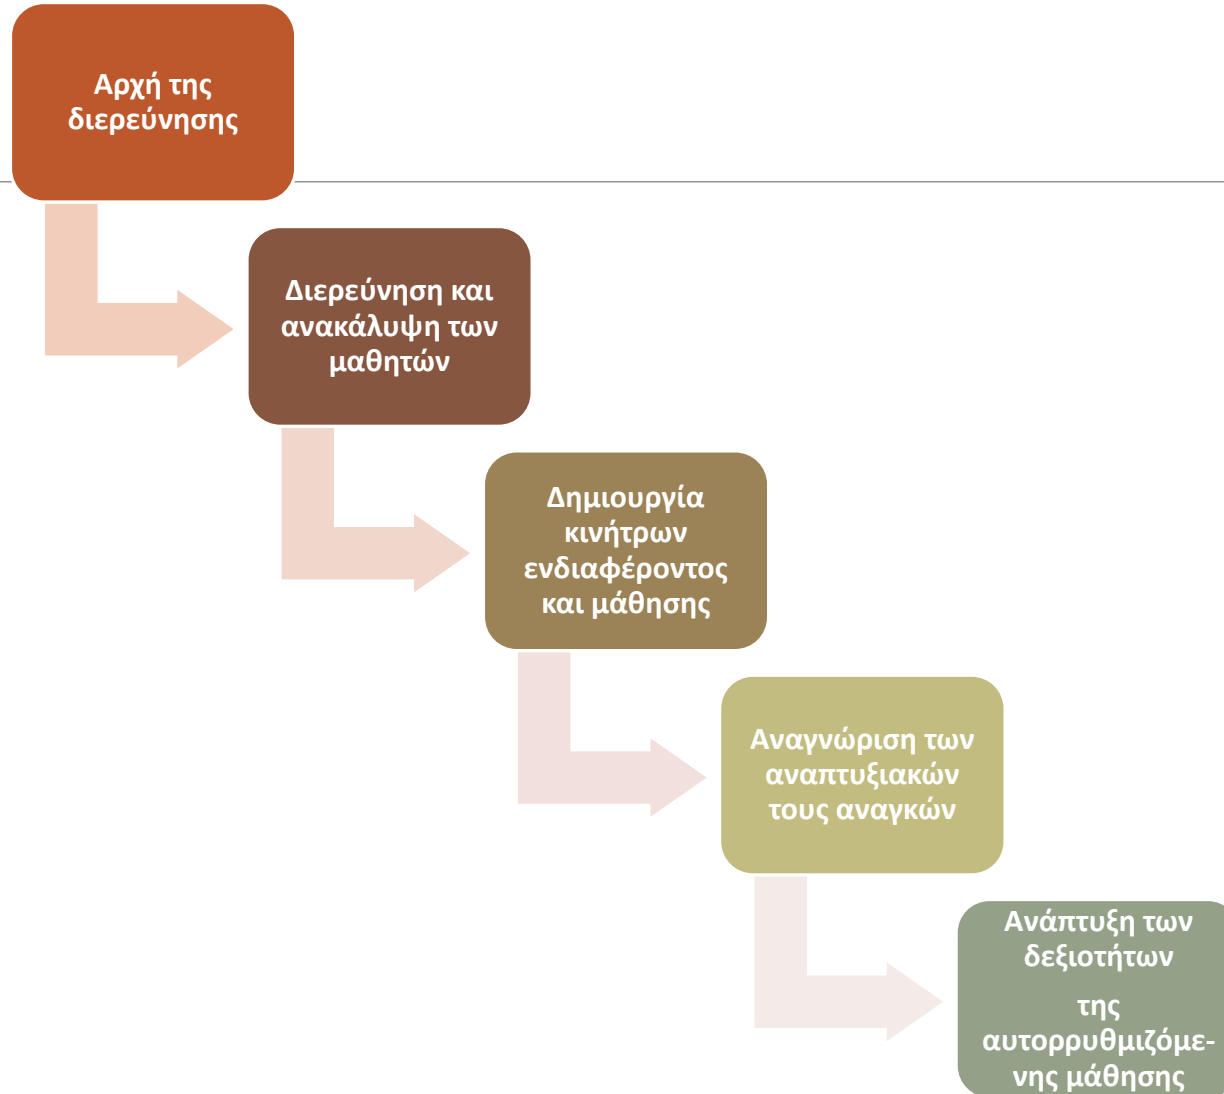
Αρχή της διερεύνησης

Διερεύνηση και ανακάλυψη των μαθητών

Δημιουργία κινήτρων ενδιαφέροντος και μάθησης

Αναγνώριση των αναπτυξιακών τους αναγκών

Ανάπτυξη των δεξιοτήτων

της αυτορρυθμιζόμενης μάθησης